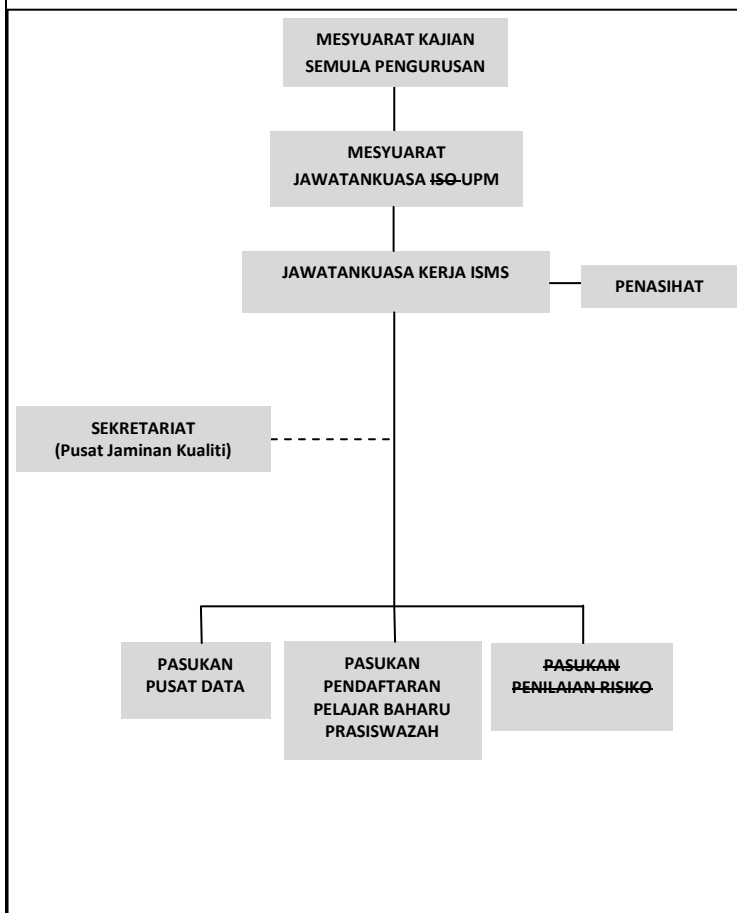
MESYUARAT KAJIAN SEMULA PENGURUSAN

MESYUARAT JAWATANKUASA ~~ISO~~ UPM

JAWATANKUASA KERJA ISMS

PENASIHAT

SEKRETARIAT (Pusat Jaminan Kualiti)

PASUKAN PUSAT DATA

PASUKAN PENDAFTARAN PELAJAR BAHARU PRASISWAZAH

~~PASUKAN PENILAIAN RISIKO~~